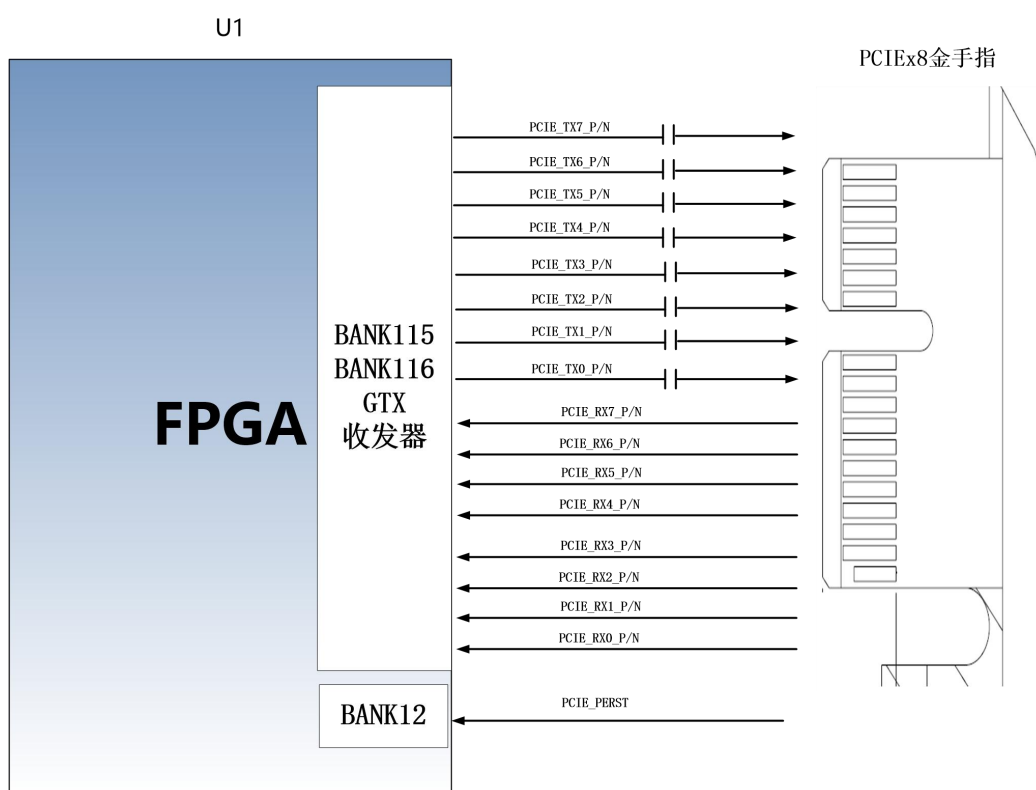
U1

PCIEx8金手指

FPGA

BANK115
BANK116
GTX
收发器

PCIE_TX7_P/N
PCIE_TX6_P/N
PCIE_TX5_P/N
PCIE_TX4_P/N
PCIE_TX3_P/N
PCIE_TX2_P/N
PCIE_TX1_P/N
PCIE_TX0_P/N
PCIE_RX7_P/N
PCIE_RX6_P/N
PCIE_RX5_P/N
PCIE_RX4_P/N
PCIE_RX3_P/N
PCIE_RX2_P/N
PCIE_RX1_P/N
PCIE_RX0_P/N

BANK12

PCIE_PERST